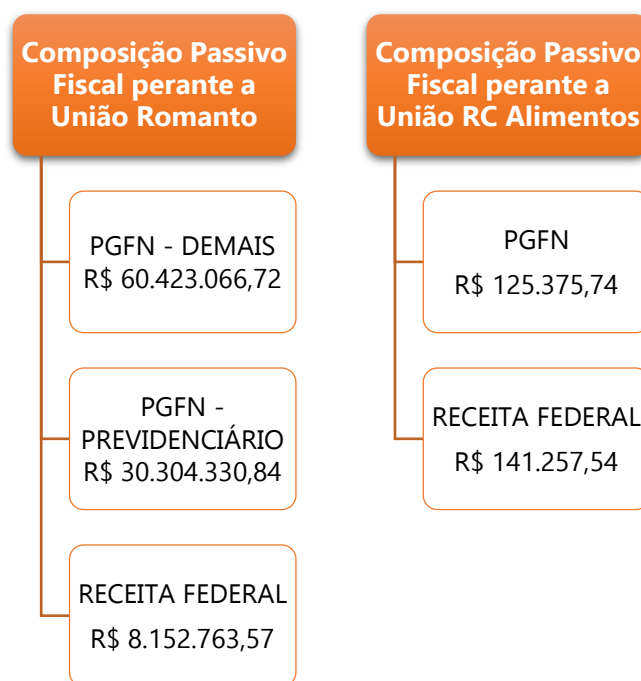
Composição Passivo Fiscal perante a União Romanto

PGFN - DEMAIS
R$ 60.423.066,72

PGFN - PREVIDENCIÁRIO
R$ 30.304.330,84

RECEITA FEDERAL
R$ 8.152.763,57

Composição Passivo Fiscal perante a União RC Alimentos

PGFN
R$ 125.375,74

RECEITA FEDERAL
R$ 141.257,54